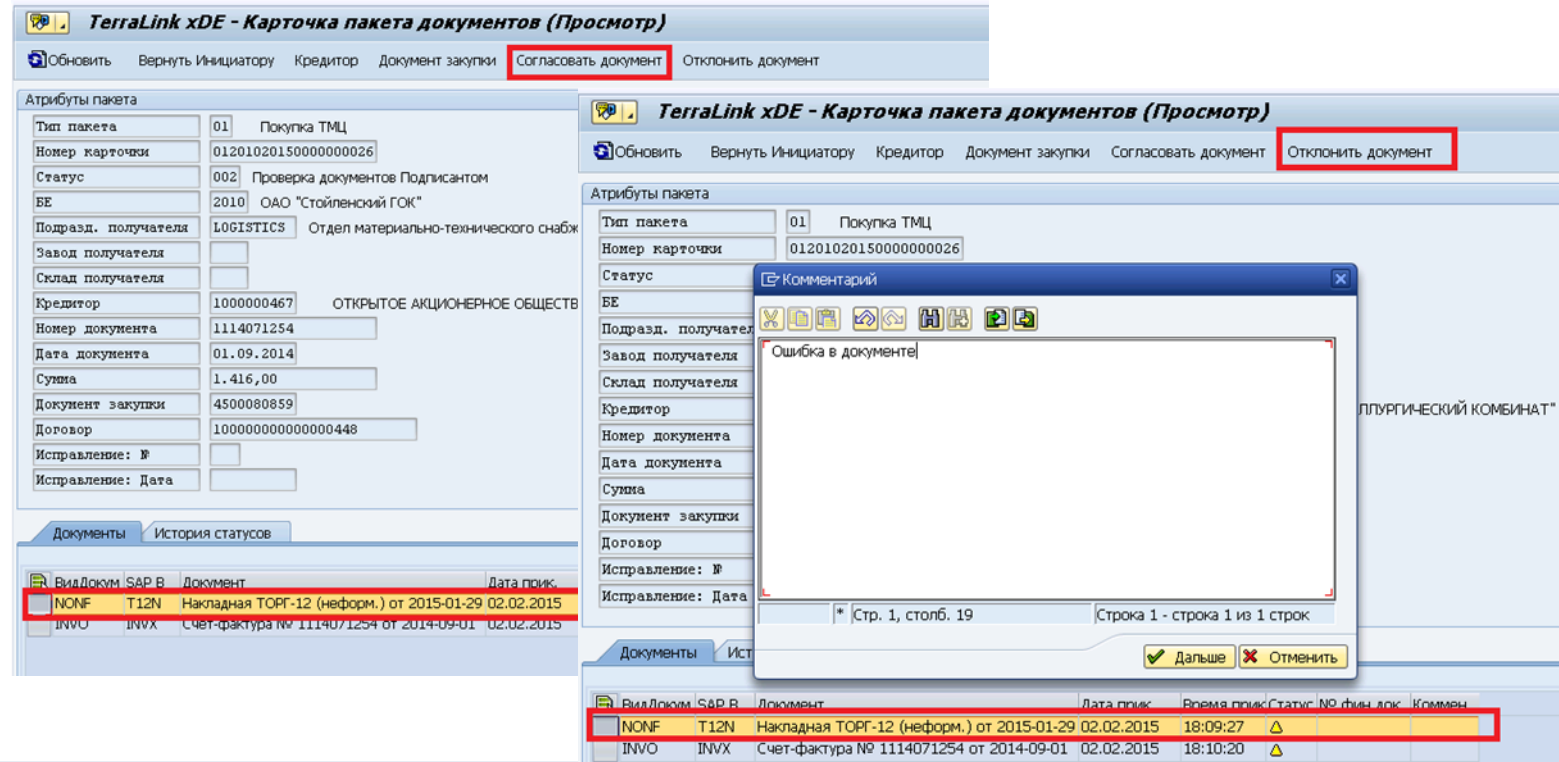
TerraLink xDE - Карточка пакета документов (Просмотр)

Обновить Вернуть Инициатору Кредитор Документ закупки Согласовать документ Отклонить документ

Атрибуты пакета

Тип пакета 01 Покупка ТМЦ
Номер карточки 01201020150000000026
Статус 002 Проверка документов Подписантом
БЕ 2010 ОАО "Стойленский ГОК"
Подразд. получателя LOGISTICS Отдел материально-технического снабж
Завод получателя
Склад получателя
Кредитор 1000000467 ОТКРЫТОЕ АКЦИОНЕРНОЕ ОБЩЕСТВ
Номер документа 1114071254
Дата документа 01.09.2014
Сумма 1.416,00
Документ закупки 4500080859
Договор 100000000000000448
Исправление: №
Исправление: Дата

Документы История статусов

| ВидДокум | SAP В | Документ | Дата прик. |
|---|---|---|---|
| NONF | T12N | Накладная ТОРГ-12 (неформ.) от 2015-01-29 | 02.02.2015 |
| INVO | INVX | Счет-фактура № 1114071254 от 2014-09-01 | 02.02.2015 |

TerraLink xDE - Карточка пакета документов (Просмотр)

Обновить Вернуть Инициатору Кредитор Документ закупки Согласовать документ Отклонить документ

Атрибуты пакета

Тип пакета 01 Покупка ТМЦ
Номер карточки 01201020150000000026
Статус
БЕ
Подразд. получател
Завод получателя
Склад получателя
Кредитор ЛЛУРГИЧЕСКИЙ КОМБИНАТ"
Номер документа
Дата документа
Сумма
Документ закупки
Договор
Исправление: №
Исправление: Дата

Комментарий

Ошибка в документе

* Стр. 1, столб. 19 Строка 1 - строка 1 из 1 строк

Дальше Отменить

Документы Ист

| ВидДокум | SAP В | Документ | Дата прик. | Время прик | Статус | № фин.док. | Коммен |
|---|---|---|---|---|---|---|---|
| NONF | T12N | Накладная ТОРГ-12 (неформ.) от 2015-01-29 | 02.02.2015 | 18:09:27 | | | |
| INVO | INVX | Счет-фактура № 1114071254 от 2014-09-01 | 02.02.2015 | 18:10:20 | | | |